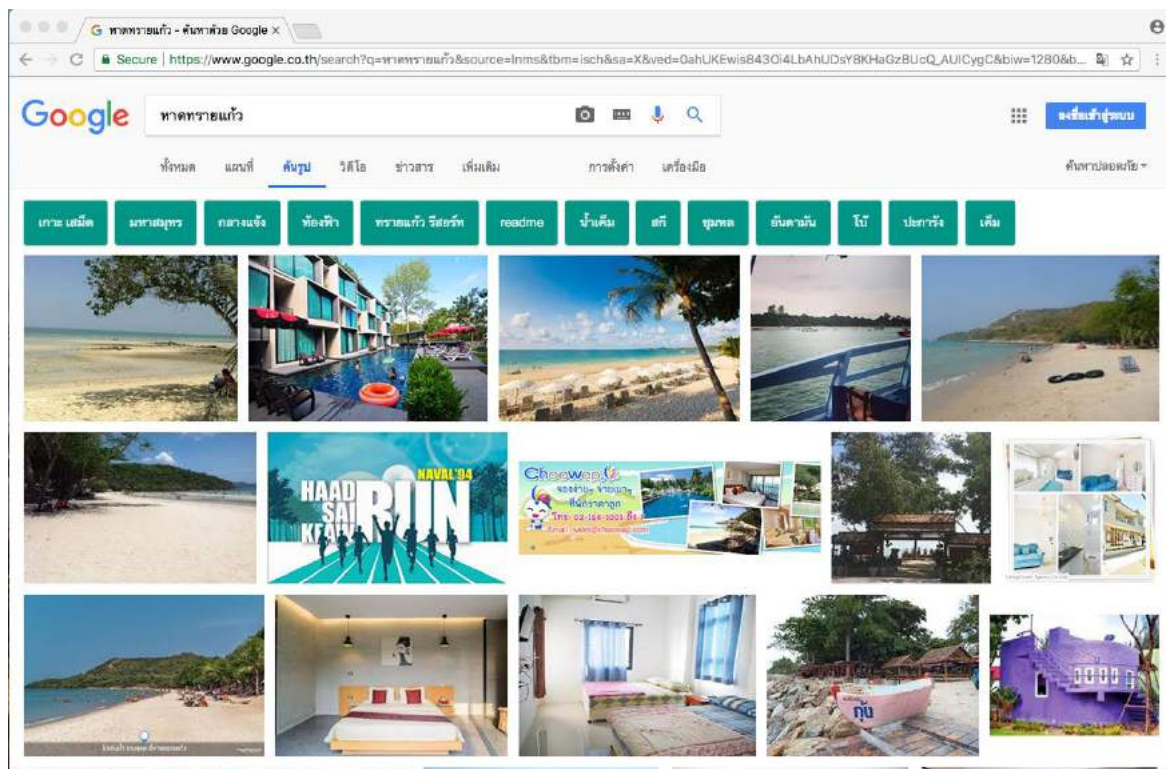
หาดทรายแก้ว - ค้นหาด้วย Google ×

Secure | https://www.google.co.th/search?q=หาดทรายแก้ว&source=lnms&tbm=isch&sa=X&ved=0ahUKEwis843Oi4LbAhUDsY8KHaGzBUcQ_AUICygC&biw=1280&b...

Google

หาดทรายแก้ว

ลงชื่อเข้าสู่ระบบ

ทั้งหมด แผนที่ ค้นรูป วิดีโอ ข่าวสาร เพิ่มเติม การตั้งค่า เครื่องมือ ค้นหาปลอดภัย

เกาะเสม็ด มหาสมุทร กลางแจ้ง ท้องฟ้า ทรายแก้ว รีสอร์ท readme น้ำเค็ม สกี ชุมพล อันดามัน โบ้ ปะการัง เพิ่ม

HAAD SAI KEAW RUN NAVAL'94

Choowap

กุ้ง